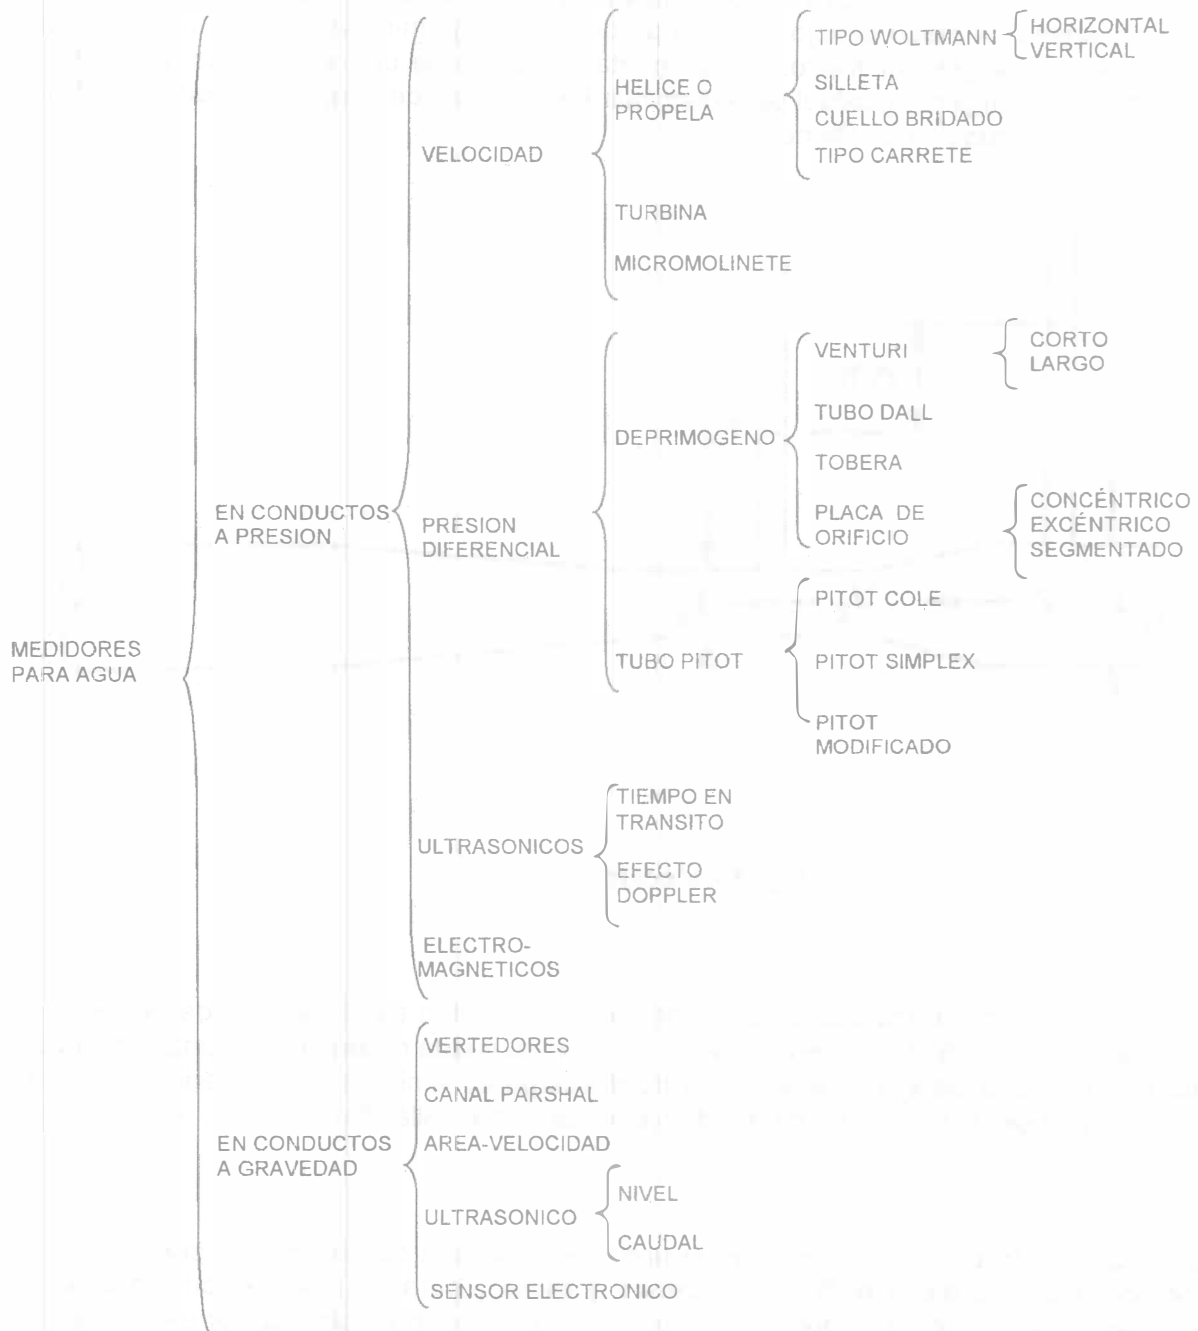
MEDIDORES PARA AGUA

EN CONDUCTOS A PRESION

VELOCIDAD

HELICE O PROPELA

TIPO WOLTMANN

HORIZONTAL
VERTICAL

SILLETA
CUELLO BRIDADO
TIPO CARRETE

TURBINA

MICROMOLINETE

PRESION DIFERENCIAL

DEPRIMOGENO

VENTURI

CORTO
LARGO

TUBO DALL
TOBERA

PLACA DE ORIFICIO

CONCÉNTRICO
EXCÉNTRICO
SEGMENTADO

TUBO PITOT

PITOT COLE
PITOT SIMPLEX
PITOT MODIFICADO

ULTRASONICOS

TIEMPO EN TRANSITO
EFECTO DOPPLER

ELECTRO-MAGNETICOS

EN CONDUCTOS A GRAVEDAD

VERTEDORES
CANAL PARSHAL
AREA-VELOCIDAD

ULTRASONICO

NIVEL
CAUDAL

SENSOR ELECTRONICO